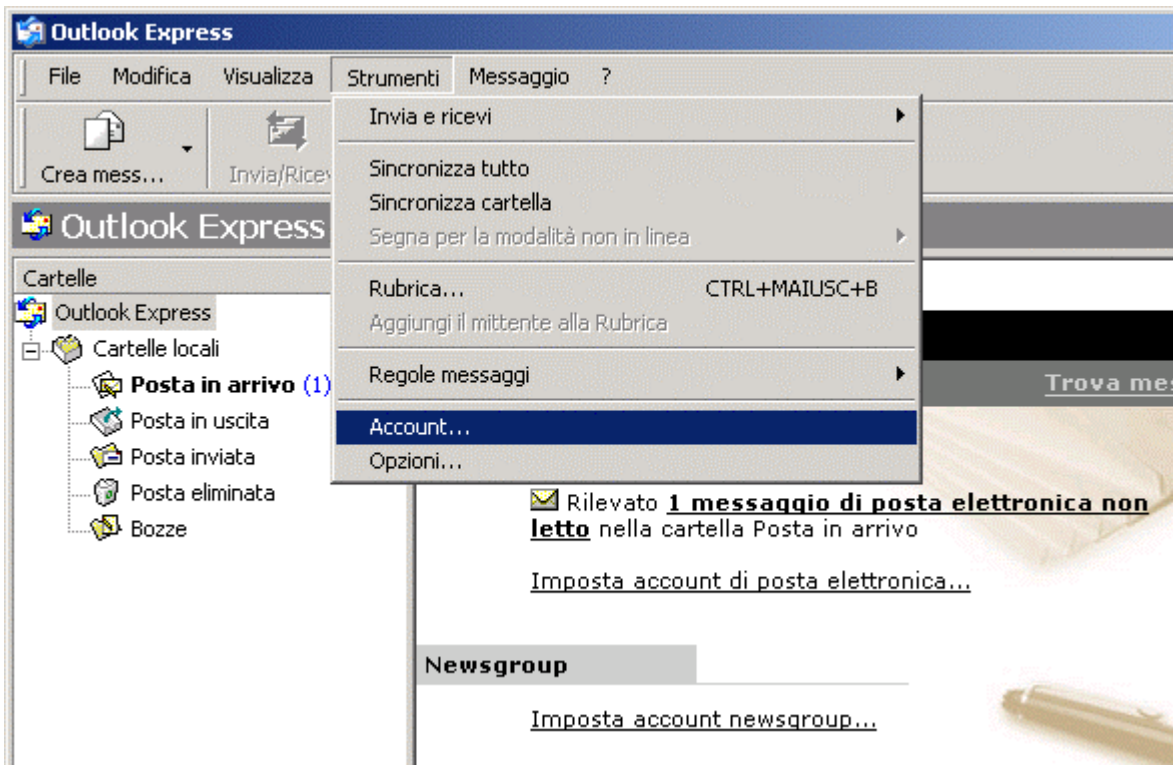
Outlook Express

File Modifica Visualizza Strumenti Messaggio ?

Crea mess... Invia/Ricev

Outlook Express

Cartelle

Outlook Express
Cartelle locali
Posta in arrivo (1)
Posta in uscita
Posta inviata
Posta eliminata
Bozze

Invia e ricevi
Sincronizza tutto
Sincronizza cartella
Segna per la modalità non in linea
Rubrica... CTRL+MAIUSC+B
Aggiungi il mittente alla Rubrica
Regole messaggi
Account...
Opzioni...

Trova mes

Rilevato 1 messaggio di posta elettronica non letto nella cartella Posta in arrivo

Imposta account di posta elettronica...

Newsgroup

Imposta account newsgroup...